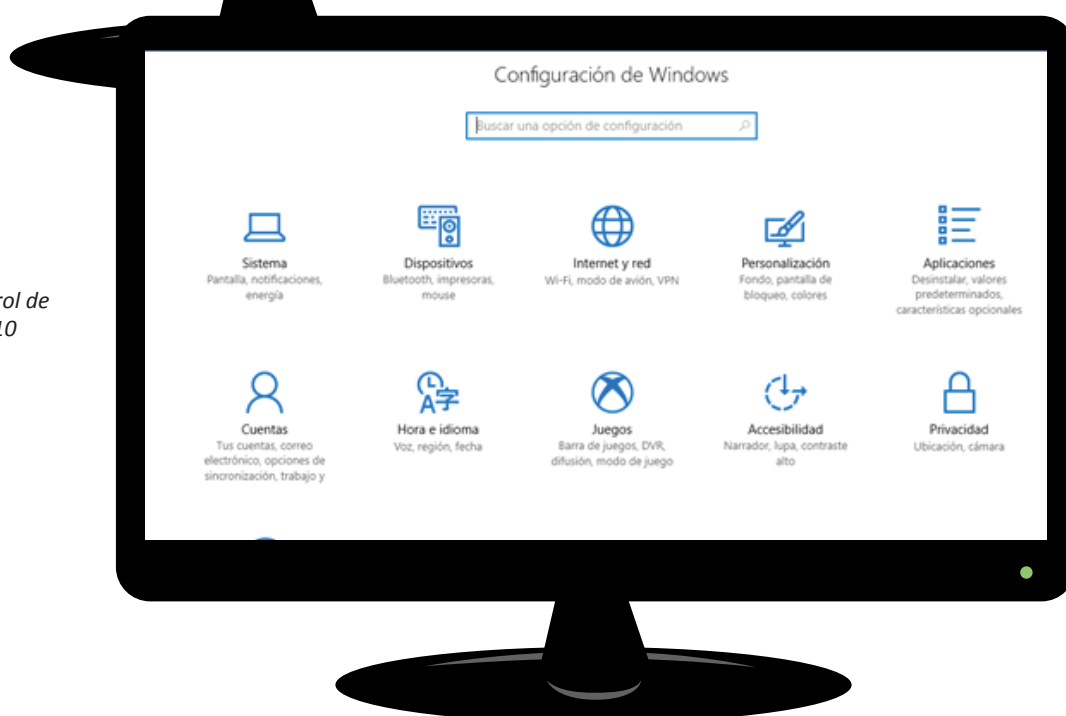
rol de
10

Configuración de Windows

Buscar una opción de configuración

Sistema
Pantalla, notificaciones, energía

Dispositivos
Bluetooth, impresoras, mouse

Internet y red
Wi-Fi, modo de avión, VPN

Personalización
Fondo, pantalla de bloqueo, colores

Aplicaciones
Desinstalar, valores predeterminados, características opcionales

Cuentas
Tus cuentas, correo electrónico, opciones de sincronización, trabajo y

Hora e idioma
Voz, región, fecha

Juegos
Barra de juegos, DVR, difusión, modo de juego

Accesibilidad
Narrador, lupa, contraste alto

Privacidad
Ubicación, cámara